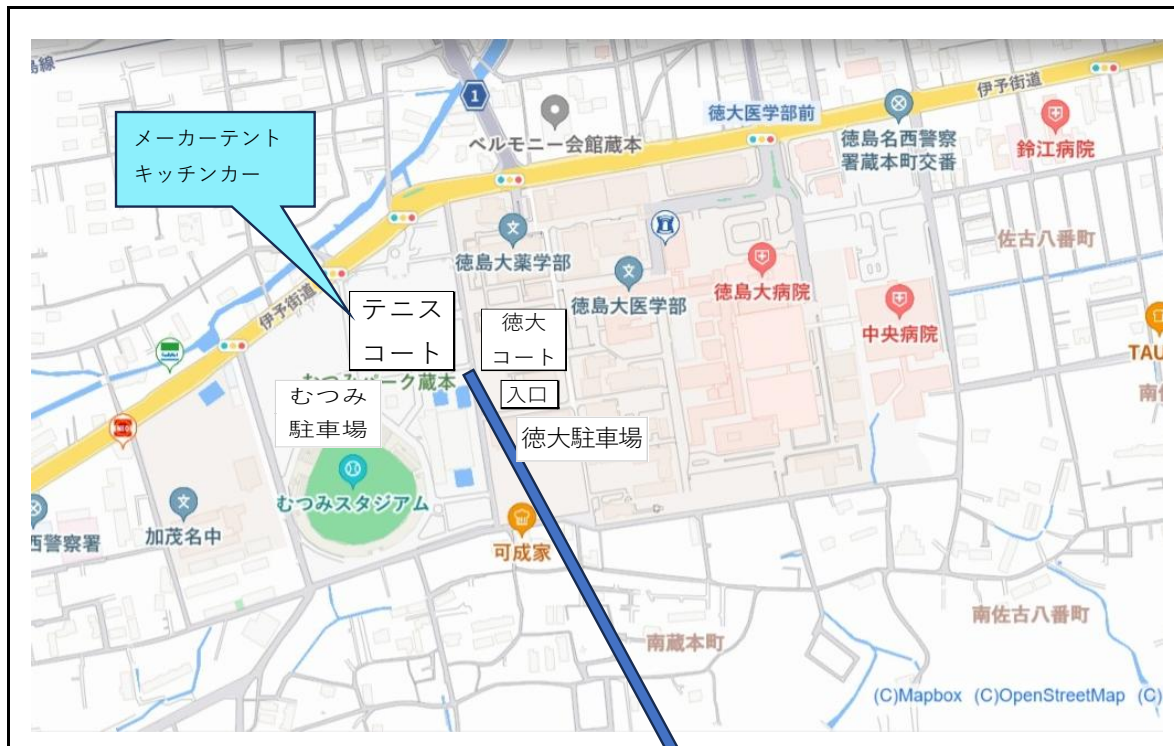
島線
1
伊予街道
徳大医学部前
ベルモニー会館蔵本
徳島名西警察署蔵本町交番
鈴江病院
メーカーテント
キッチンカー
佐古八番町
徳島大薬学部
徳島大病院
徳島大医学部
伊予街道
テニス
コート
徳大
コート
中央病院
TAU
南佐
むつみ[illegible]ーク蔵本
入口
むつみ
駐車場
徳大駐車場
むつみスタジアム
加茂名中
西警察署
可成家
南蔵本町
南佐古八番町
(C)Mapbox (C)OpenStreetMap (C)